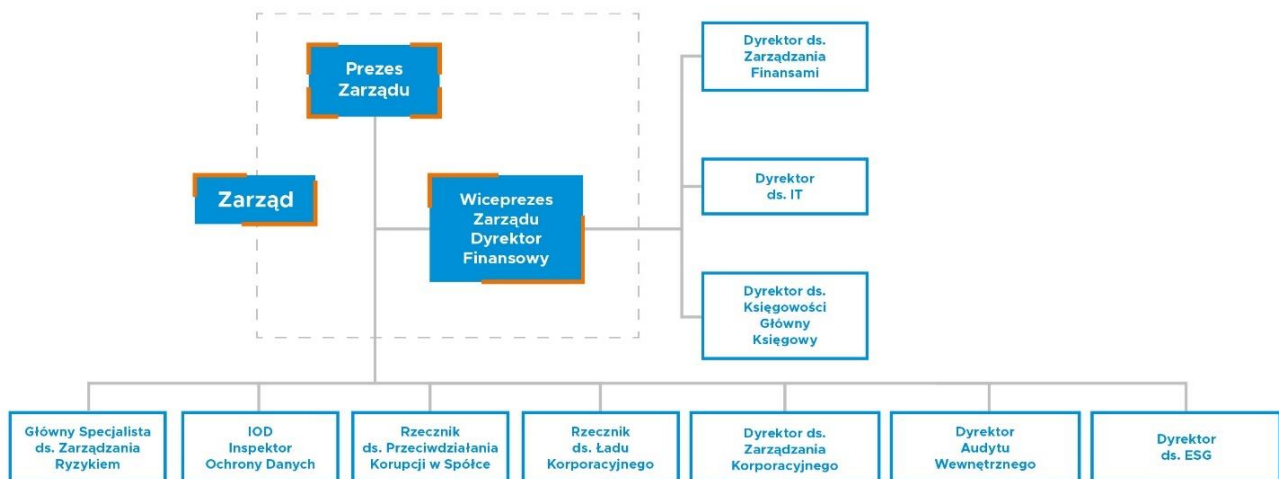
Prezes Zarządu

Zarząd

Wiceprezes Zarządu Dyrektor Finansowy

Dyrektor ds. Zarządzania Finansami

Dyrektor ds. IT

Dyrektor ds. Księgowości Główny Księgowy

Główny Specjalista ds. Zarządzania Ryzykiem

IOD Inspektor Ochrony Danych

Rzecznik ds. Przeciwdziałania Korupcji w Spółce

Rzecznik ds. Ładu Korporacyjnego

Dyrektor ds. Zarządzania Korporacyjnego

Dyrektor Audytu Wewnętrznego

Dyrektor ds. ESG